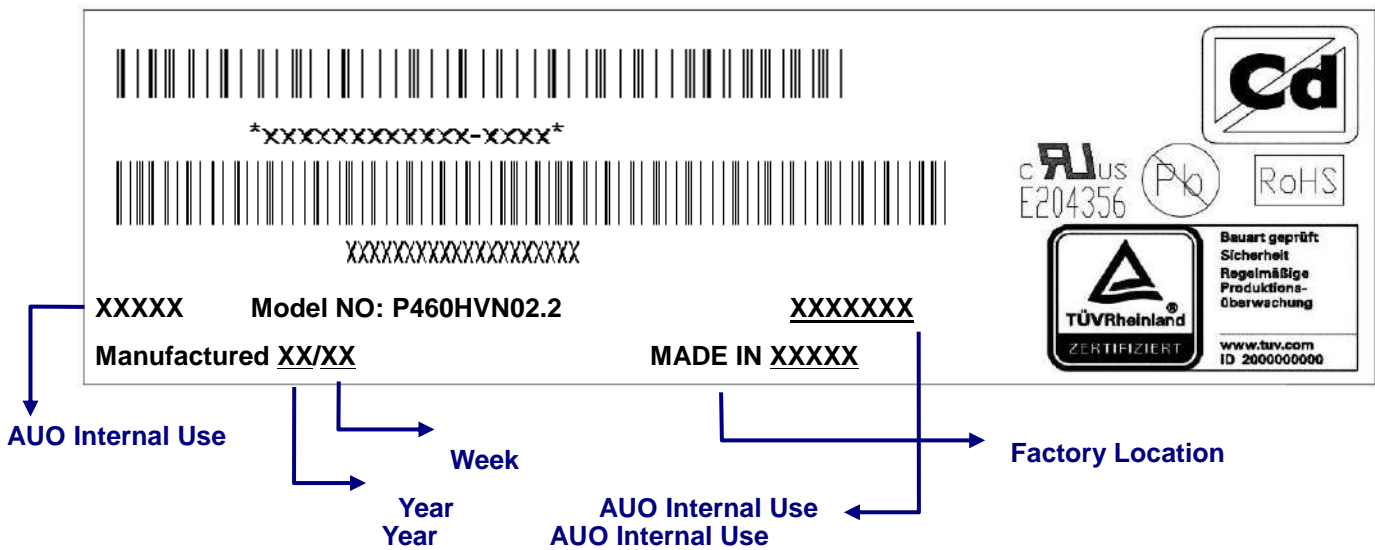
\*xxxxxxxxxxx-xxxx\*

XXXXXXXXXXXXXXXXXXXX

Cd

c US
E204356

Pb

RoHS

TÜVRheinland

ZERTIFIZIERT

Bauart geprüft
Sicherheit
Regelmäßige
Produktions-
Überwachung

www.tuv.com
ID 2000000000

XXXXX Model NO: P460HVN02.2 XXXXXXX

Manufactured XX/XX MADE IN XXXXX

AUO Internal Use

Week

Factory Location

Year
Year

AUO Internal Use
AUO Internal Use